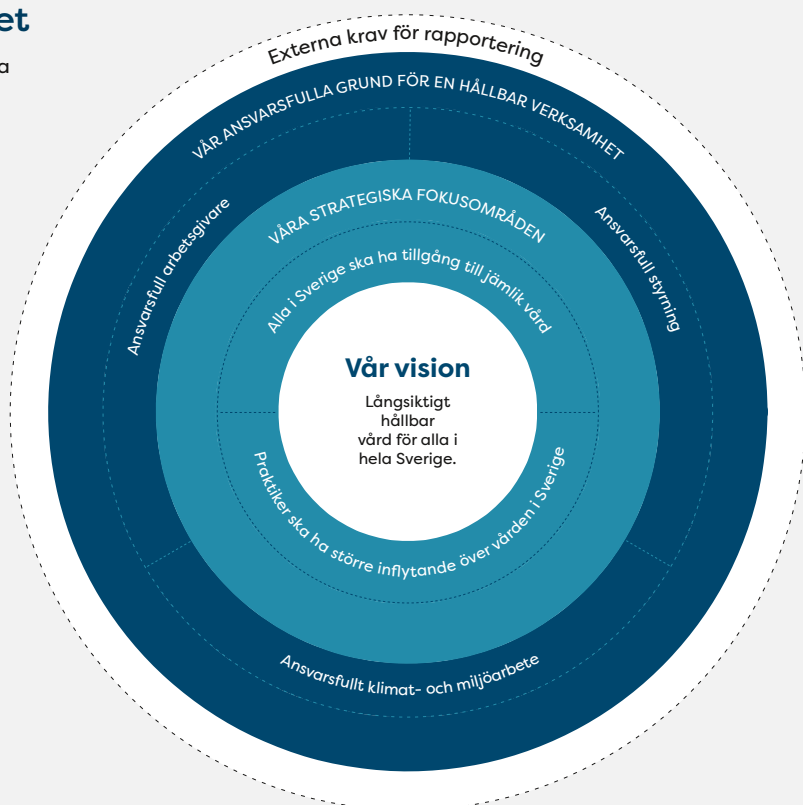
et

a

Externa krav för rapportering

VÅR ANSVARSFULLA GRUND FÖR EN HÅLLBAR VERKSAMHET

Ansvarsfull arbetsgivare

Ansvarsfull styrning

VÅRA STRATEGISKA FOKUSOMRÅDEN

Alla i Sverige ska ha tillgång till jämlik vård

Vår vision

Långsiktigt hållbar vård för alla i hela Sverige.

Praktiker ska ha större inflytande över vården i Sverige

Ansvarsfullt klimat- och miljöarbete